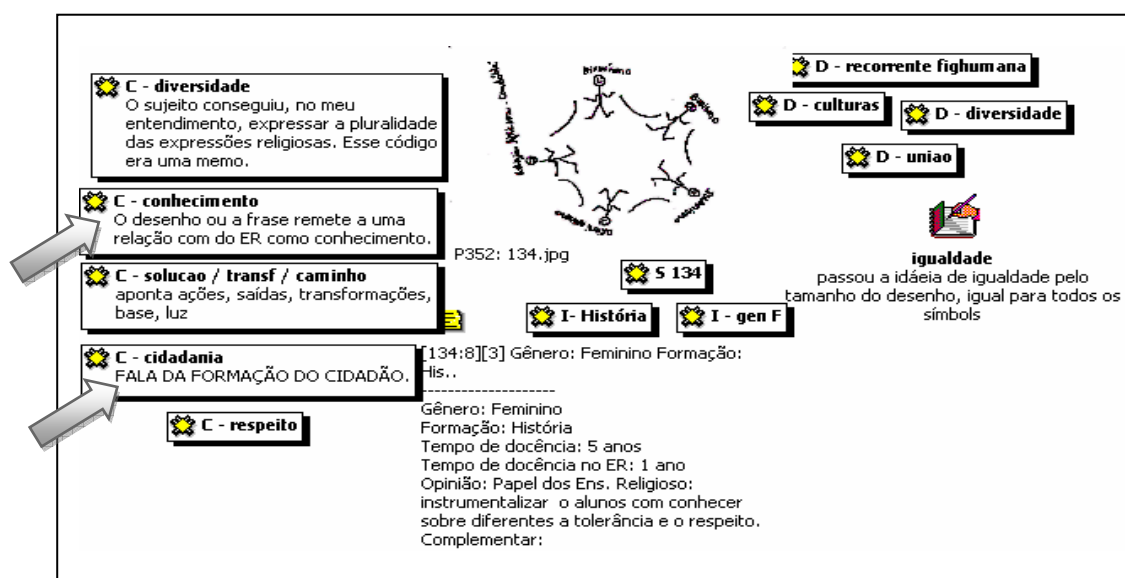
C - diversidade
O sujeito conseguiu, no meu entendimento, expressar a pluralidade das expressões religiosas. Esse código era uma memo.

C - conhecimento
O desenho ou a frase remete a uma relação com do ER como conhecimento.

C - solucao / transf / caminho
aponta ações, saídas, transformações, base, luz

C - cidadania
FALA DA FORMAÇÃO DO CIDADÃO.

C - respeito

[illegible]

P352: 134.jpg

D - recorrente fighumana

D - culturas

D - diversidade

D - uniao

igualdade
passou a idáeia de igualdade pelo tamanho do desenho, igual para todos os símbols

S 134

I- História

I - gen F

[134:8][3] Gênero: Feminino Formação: His..
--------------------
Gênero: Feminino
Formação: História
Tempo de docência: 5 anos
Tempo de docência no ER: 1 ano
Opinião: Papel dos Ens. Religioso: instrumentalizar o alunos com conhecer sobre diferentes a tolerância e o respeito.
Complementar: